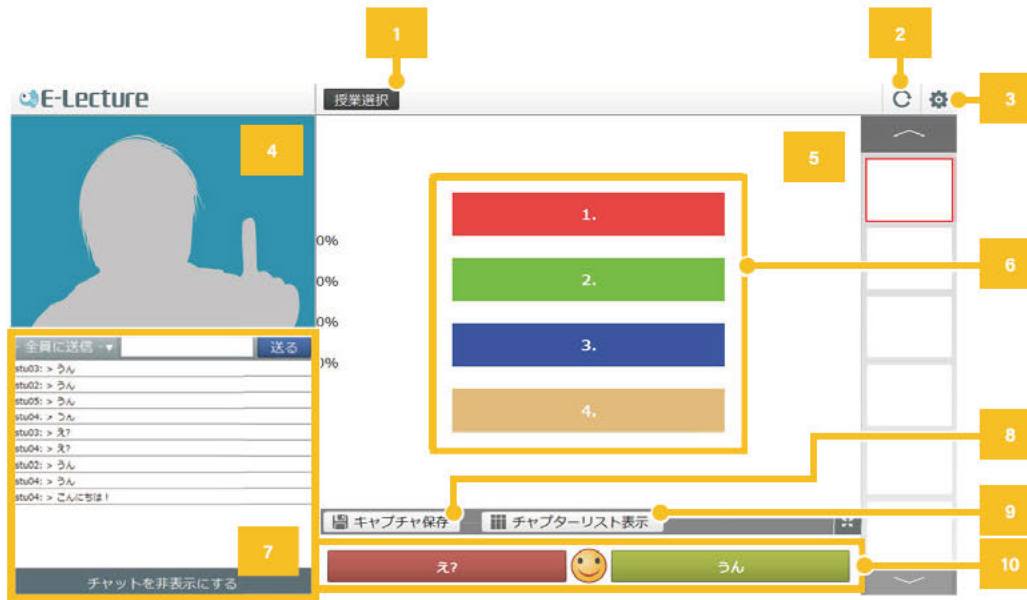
1

2

E-Lecture

授業選択

3

4

5

0%

0%

0%

0%

1.

2.

3.

4.

6

全員に送信 ▾

送る

stu03: > うん
stu02: > うん
stu05: > うん
stu04: > うん
stu03: > え?
stu04: > え?
stu02: > うん
stu04: > うん
stu04: > こんにちは!

7

チャットを非表示にする

8

キャプチャ保存

チャプターリスト表示

9

え?

うん

10